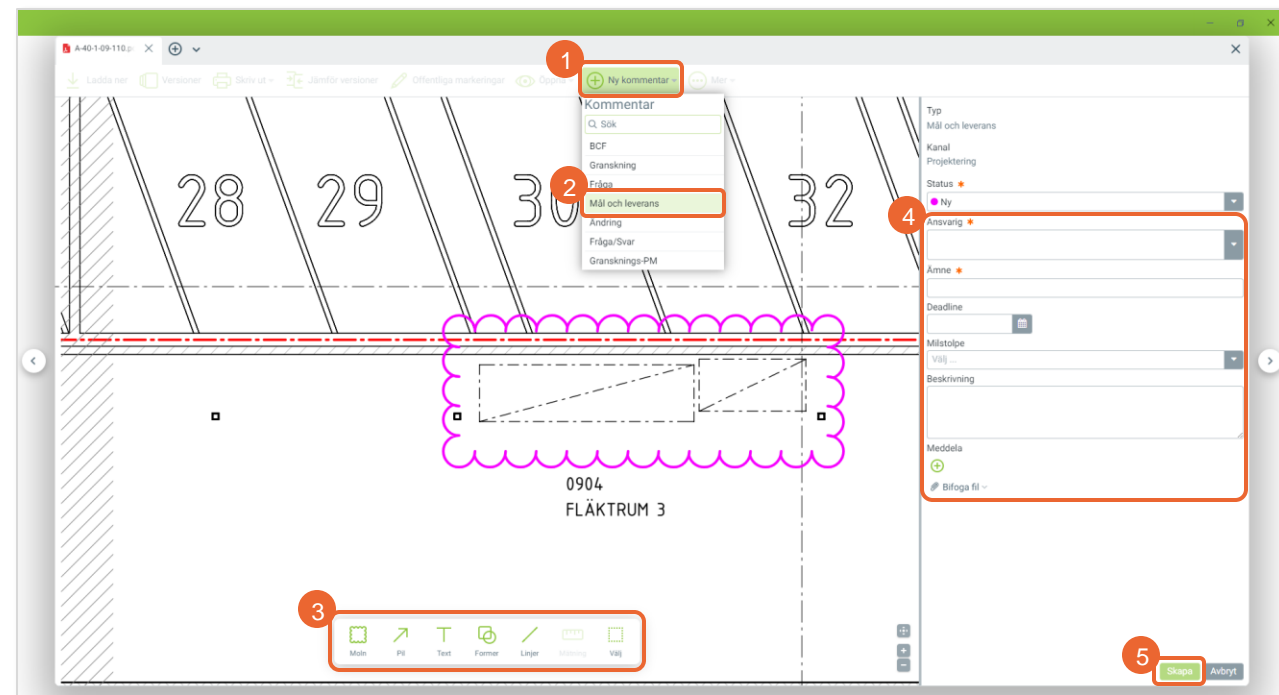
A-40-1-09-110.p

Ladda ner  Versioner  Skriv ut  Jämför versioner  Offentliga markeringar  Öppna  Ny kommentar  Mer

1

Kommentar
Sök
BCF
Granskning
Fråga
2
Mål och leverans
Ändring
Fråga/Svar
Gransknings-PM

28 29 30 32

0904
FLÄKTRUM 3

3
Moln  Pil  Text  Former  Linjer  Mätning  Välj

Typ
Mål och leverans
Kanal
Projektering
Status *
Ny
4
Ansvarig *
Ämne *
Deadline
Milstolpe
Välj ...
Beskrivning
Meddela
Bifoga fil

5
Skapa  Avbryt